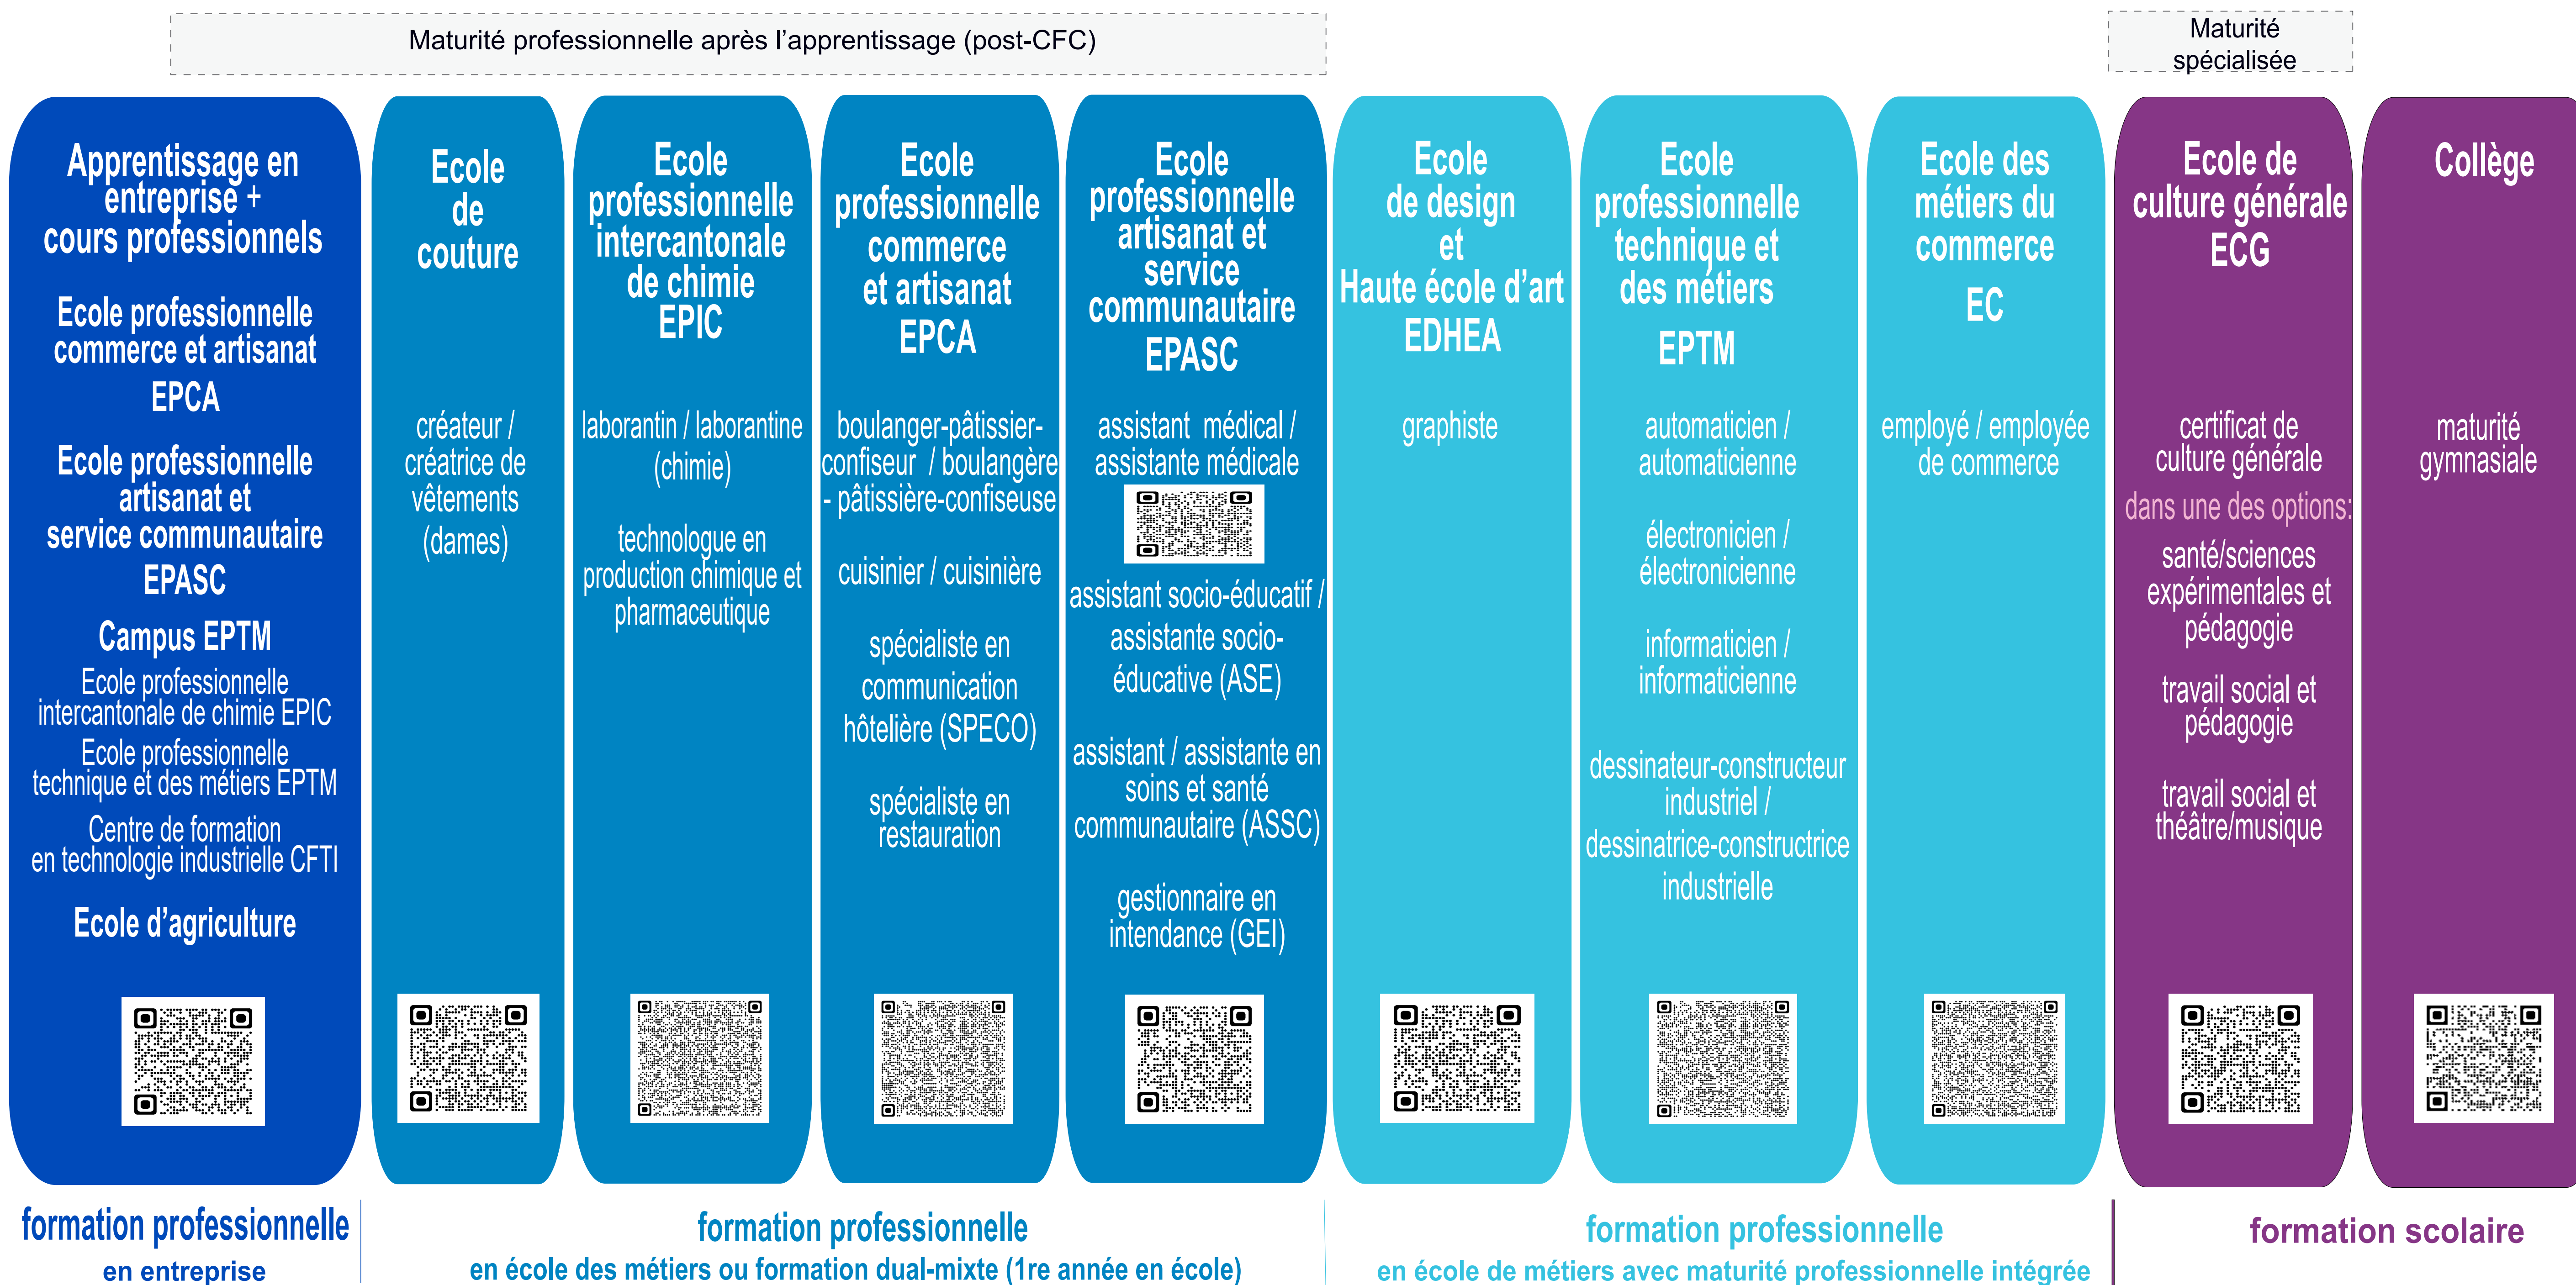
Maturité professionnelle après l'apprentissage (post-CFC)

Maturité spécialisée

Apprentissage en entreprise + cours professionnels

Ecole professionnelle commerce et artisanat EPCA

Ecole professionnelle artisanat et service communautaire EPASC

Campus EPTM
Ecole professionnelle intercantonale de chimie EPIC
Ecole professionnelle technique et des métiers EPTM
Centre de formation en technologie industrielle CFTI

Ecole d'agriculture

Ecole de couture

créateur / créatrice de vêtements (dames)

Ecole professionnelle intercantonale de chimie EPIC

laborantin / laborantine (chimie)

technologue en production chimique et pharmaceutique

Ecole professionnelle commerce et artisanat EPCA

boulanger-pâtissier-confiseur / boulangère - pâtissière-confiseuse

cuisinier / cuisinière

spécialiste en communication hôtelière (SPECO)

spécialiste en restauration

Ecole professionnelle artisanat et service communautaire EPASC

assistant médical / assistante médicale

assistant socio-éducatif / assistante socio-éducative (ASE)

assistant / assistante en soins et santé communautaire (ASSC)

gestionnaire en intendance (GEI)

Ecole de design et Haute école d'art EDHEA

graphiste

Ecole professionnelle technique et des métiers EPTM

automaticien / automaticienne

électronicien / électronicienne

informaticien / informaticienne

dessinateur-constructeur industriel / dessinatrice-constructrice industrielle

Ecole des métiers du commerce EC

employé / employée de commerce

Ecole de culture générale ECG

certificat de culture générale
dans une des options:
santé/sciences expérimentales et pédagogie

travail social et pédagogie

travail social et théâtre/musique

Collège

maturité gymnasiale

formation professionnelle
en entreprise

formation professionnelle
en école des métiers ou formation dual-mixte (1re année en école)

formation professionnelle
en école de métiers avec maturité professionnelle intégrée

formation scolaire